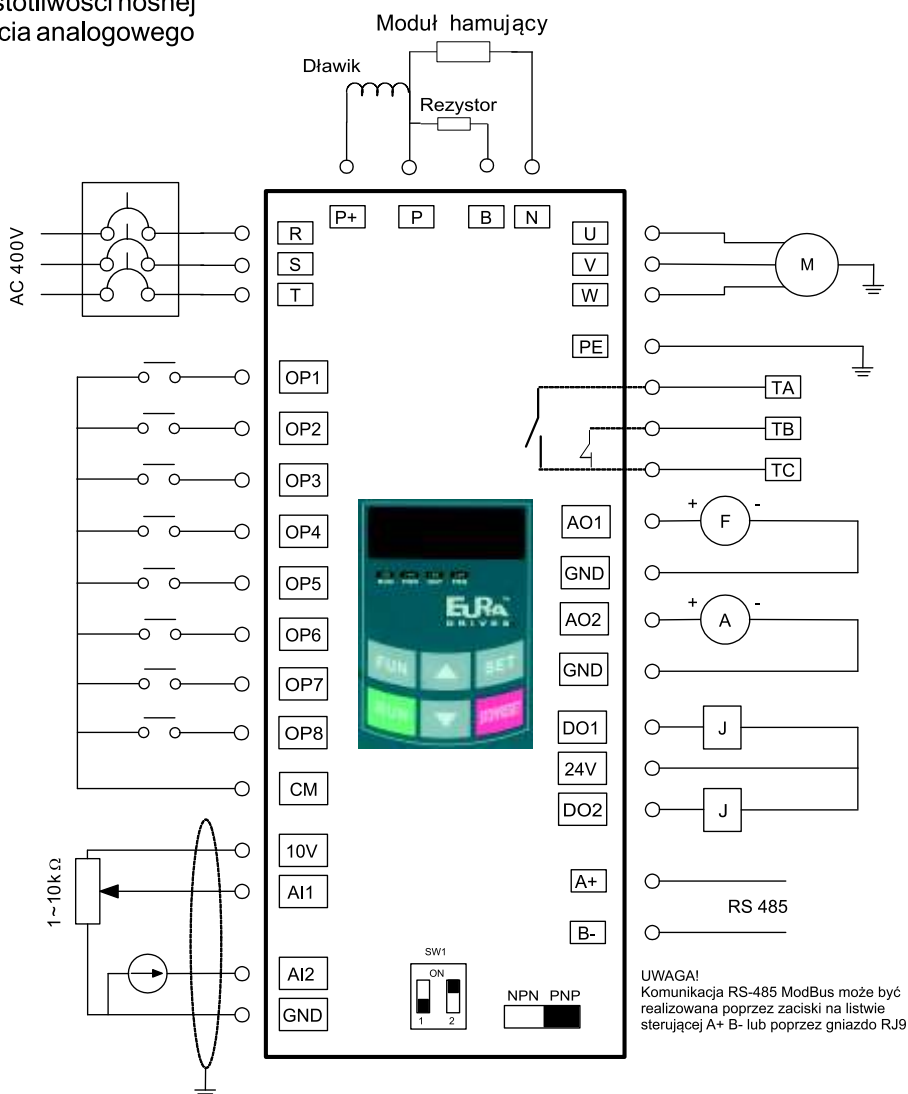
stotliwości nośnej
cia analogowego

Moduł hamujący

Dławik

Rezystor

P+
P
B
N

AC 400V

R
S
T

U
V
W

M

PE

OP1
OP2
OP3
OP4
OP5
OP6
OP7
OP8
CM

TA
TB
TC

AO1
GND
AO2
GND
DO1
24V
DO2

+ F -
+ A -
J
J

EURA DRIVES

FUN
SET
RUN
STOP

10V
AI1
AI2
GND

$1\sim10k\Omega$

A+
B-

RS 485

SW1
ON
1 2

NPN PNP

UWAGA!
Komunikacja RS-485 ModBus może być realizowana poprzez zaciski na listwie sterującej A+ B- lub poprzez gniazdo RJ9